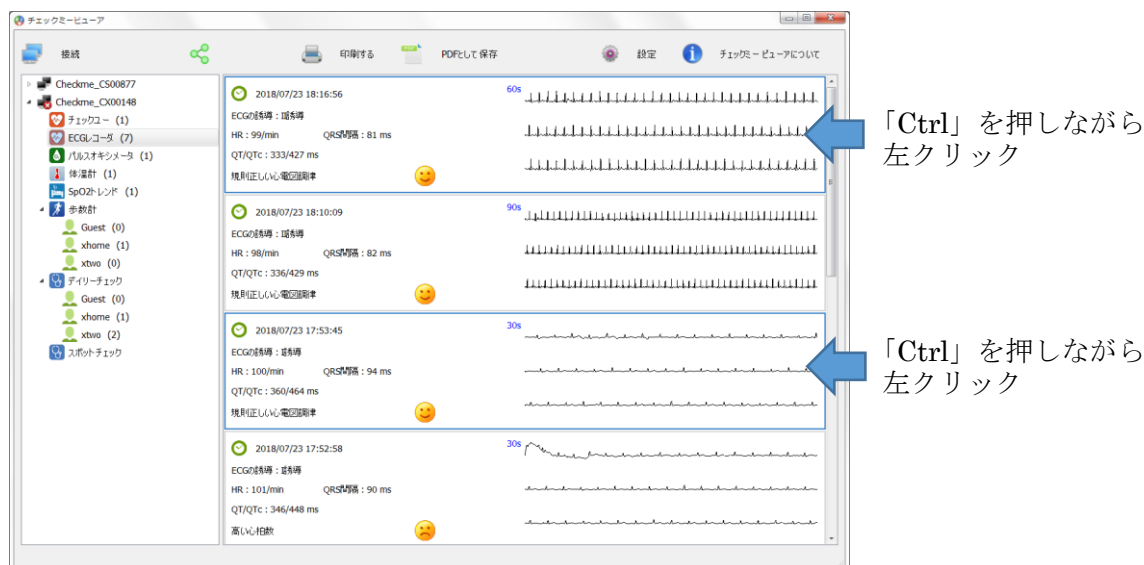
チェックミービューア

接続

印刷する

PDFとして保存

設定

チェックミービューアについて

Checkme_CS00877
Checkme_CX00148
チェックユー (1)
ECGレコーダ (7)
パルスオキシメータ (1)
体温計 (1)
SpO2トレンド (1)
歩数計
Guest (0)
xhome (1)
xtwo (0)
デイリーチェック
Guest (0)
xhome (1)
xtwo (2)
スポットチェック

2018/07/23 18:16:56
60s
ECGの誘導：I誘導
HR : 99/min
QRS間隔 : 81 ms
QT/QTc : 333/427 ms
規則正しい心電図調律

2018/07/23 18:10:09
90s
ECGの誘導：I誘導
HR : 98/min
QRS間隔 : 82 ms
QT/QTc : 336/429 ms
規則正しい心電図調律

2018/07/23 17:53:45
30s
ECGの誘導：I誘導
HR : 100/min
QRS間隔 : 94 ms
QT/QTc : 360/464 ms
規則正しい心電図調律

2018/07/23 17:52:58
30s
ECGの誘導：I誘導
HR : 101/min
QRS間隔 : 90 ms
QT/QTc : 346/448 ms
高い心拍数

「Ctrl」を押しながら左クリック

「Ctrl」を押しながら左クリック